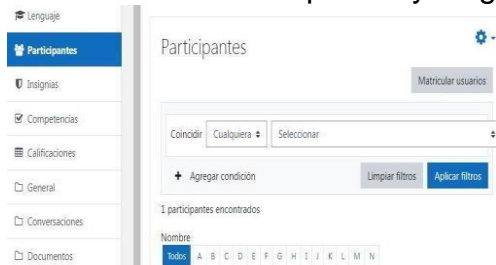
Lenguaje
Participantes
Insignias
Competencias
Calificaciones
General
Conversaciones
Documentos

Participantes

Matricular usuarios

Coincidir Cualquiera ÷ Seleccionar

+ Agregar condición

Limpiar filtros Aplicar filtros

1 participantes encontrados

Nombre
Todos A B C D E F G H I J K L M N